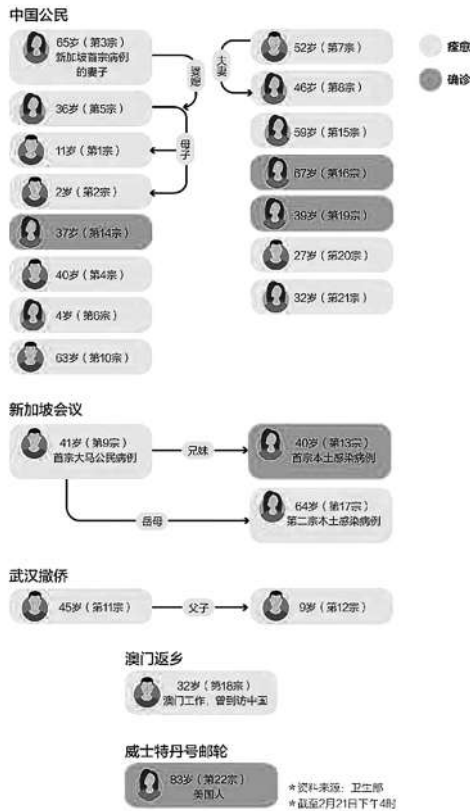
中国公民

65岁（第3宗）
新加坡首宗病例
的妻子

婆媳

36岁（第5宗）

母子

11岁（第1宗）

2岁（第2宗）

37岁（第14宗）

40岁（第4宗）

4岁（第6宗）

63岁（第10宗）

夫妻

52岁（第7宗）

46岁（第8宗）

59岁（第15宗）

67岁（第16宗）

39岁（第19宗）

27岁（第20宗）

32岁（第21宗）

痊愈

确诊

新加坡会议

41岁（第9宗）
首宗大马公民病例

兄妹

40岁（第13宗）
首宗本土感染病例

岳母

64岁（第17宗）
第二宗本土感染病例

武汉撤侨

45岁（第11宗）

父子

9岁（第12宗）

澳门返乡

32岁（第18宗）
澳门工作，曾到访中国

威士特丹号邮轮

83岁（第22宗）
美国人

*资料来源：卫生部
*截至2月21日下午4时